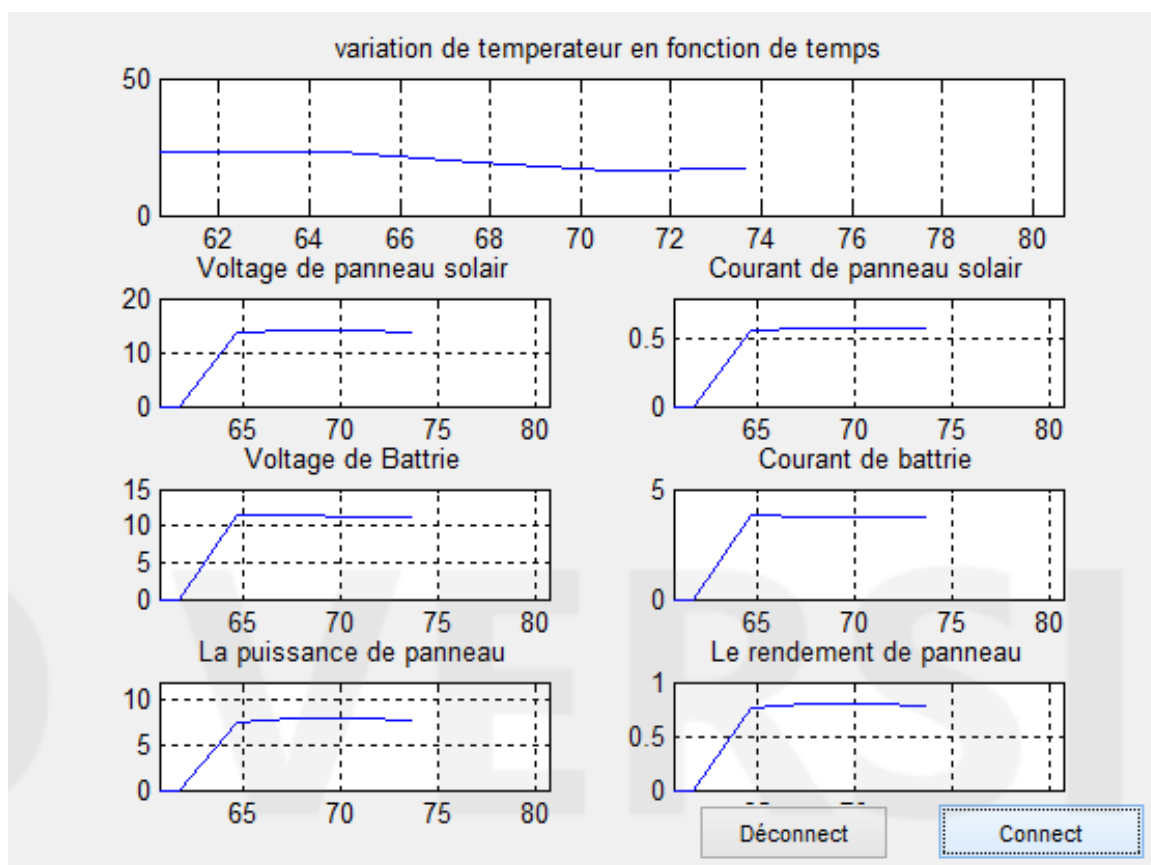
variation de temperateur en fonction de temps

50
0
62 64 66 68 70 72 74 76 78 80

Voltage de panneau solair
20
10
0
65 70 75 80

Courant de panneau solair
0.5
0
65 70 75 80

Voltage de Battrie
15
10
5
0
65 70 75 80

Courant de battrie
5
0
65 70 75 80

La puissance de panneau
10
5
0
65 70 75 80

Le rendement de panneau
1
0.5
0
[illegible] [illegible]

Déconnect

Connect